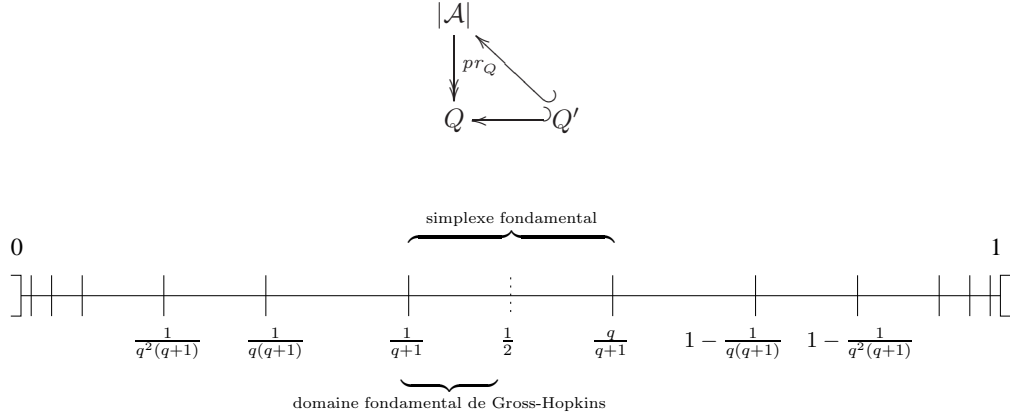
$|\mathcal{A}|$

$pr_Q$

$Q$

$Q'$

simplexe fondamental

0

1

$\frac{1}{q^2(q+1)}$ $\frac{1}{q(q+1)}$ $\frac{1}{q+1}$ $\frac{1}{2}$ $\frac{q}{q+1}$ $1-\frac{1}{q(q+1)}$ $1-\frac{1}{q^2(q+1)}$

domaine fondamental de Gross-Hopkins